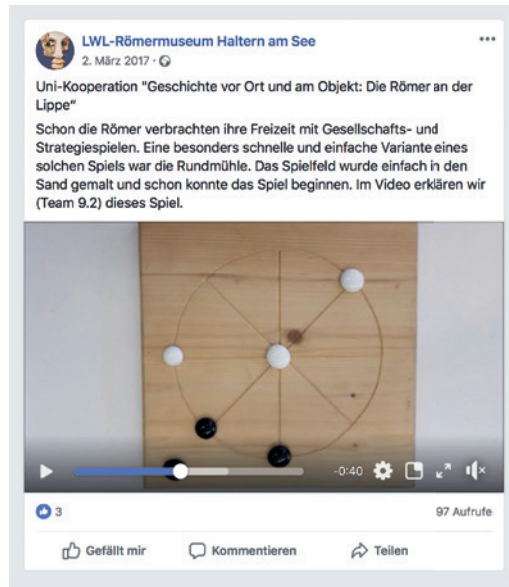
LWL-Römermuseum Haltern am See
2. März 2017 ·

Uni-Kooperation "Geschichte vor Ort und am Objekt: Die Römer an der Lippe"

Schon die Römer verbrachten ihre Freizeit mit Gesellschafts- und Strategiespielen. Eine besonders schnelle und einfache Variante eines solchen Spiels war die Rundmühle. Das Spielfeld wurde einfach in den Sand gemalt und schon konnte das Spiel beginnen. Im Video erklären wir (Team 9.2) dieses Spiel.

-0:40

3

97 Aufrufe

Gefällt mir Kommentieren Teilen